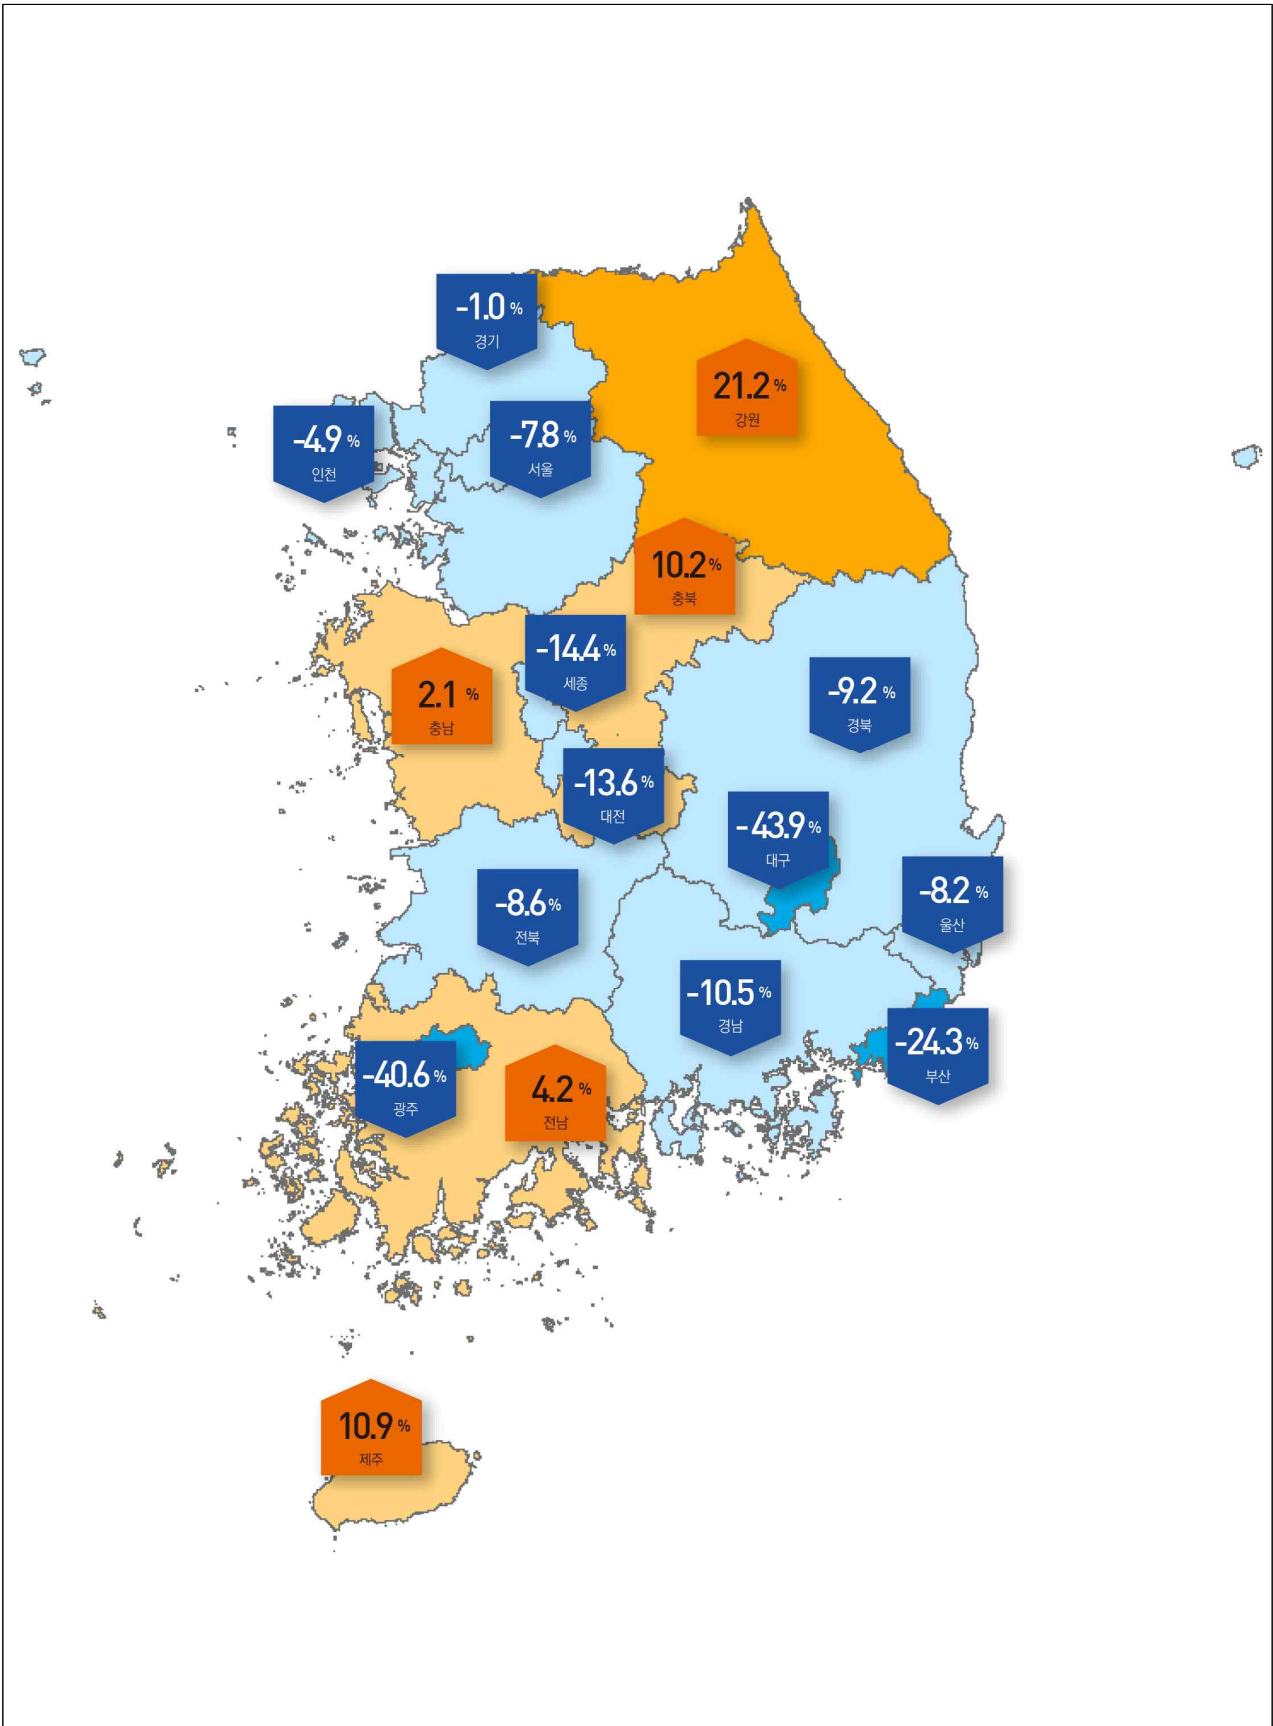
-1.0 %
경기

21.2 %
강원

-4.9 %
인천

-7.8 %
서울

10.2 %
충북

-14.4 %
세종

2.1 %
충남

-9.2 %
경북

-13.6 %
대전

-43.9 %
대구

-8.2 %
울산

-8.6 %
전북

-10.5 %
경남

-24.3 %
부산

-40.6 %
광주

4.2 %
전남

10.9 %
제주